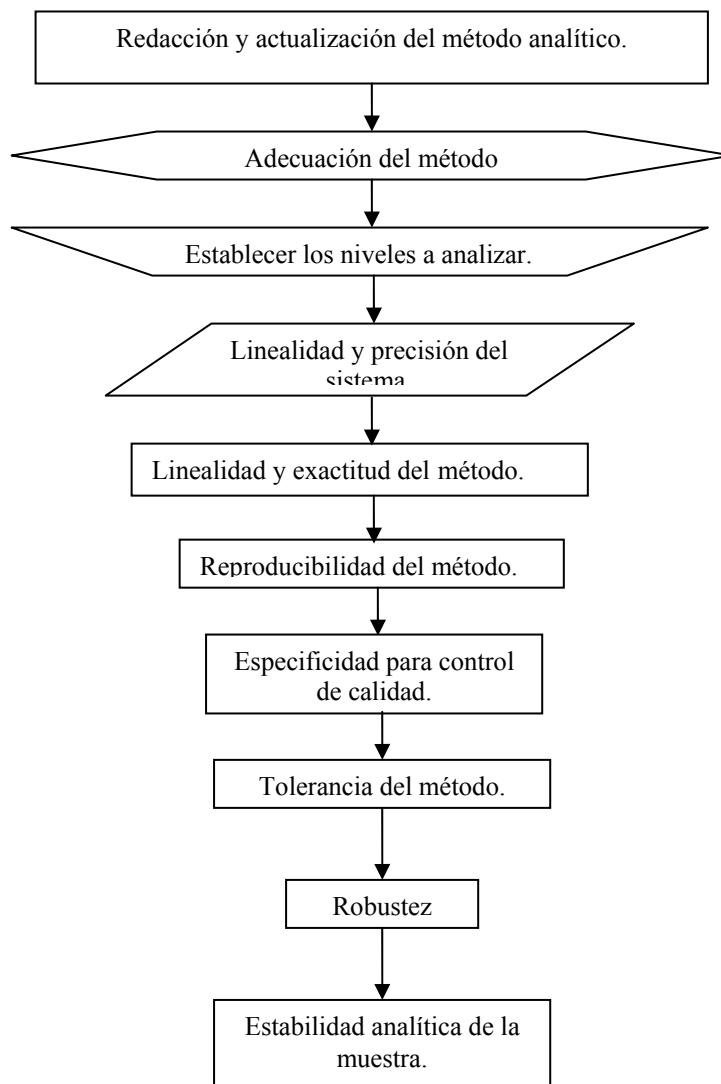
Redacción y actualización del método analítico.

Adecuación del método

Establecer los niveles a analizar.

Linealidad y precisión del sistema

Linealidad y exactitud del método.

Reproducibilidad del método.

Especificidad para control de calidad.

Tolerancia del método.

Robustez

Estabilidad analítica de la muestra.